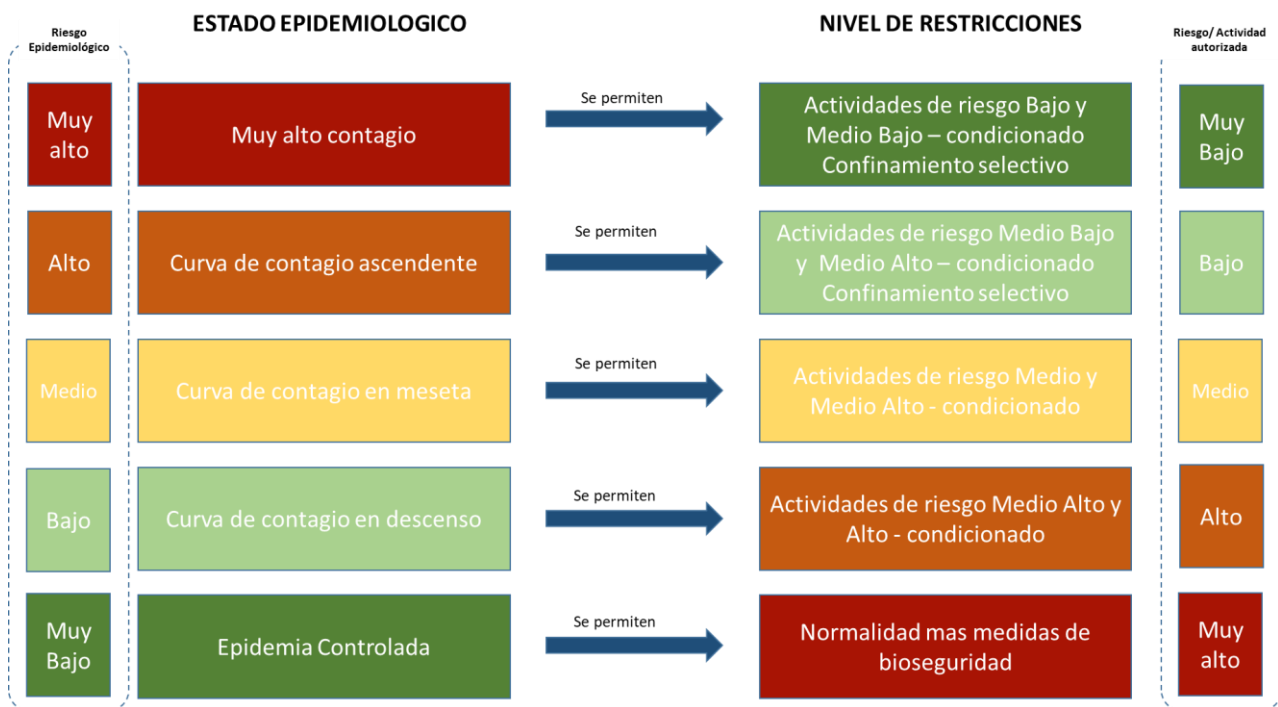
Riesgo Epidemiológico

ESTADO EPIDEMIOLOGICO

NIVEL DE RESTRICCIONES

Riesgo/ Actividad autorizada

Muy alto

Muy alto contagio

Se permiten

Actividades de riesgo Bajo y Medio Bajo – condicionado Confinamiento selectivo

Muy Bajo

Alto

Curva de contagio ascendente

Se permiten

Actividades de riesgo Medio Bajo y Medio Alto – condicionado Confinamiento selectivo

Bajo

Medio

Curva de contagio en meseta

Se permiten

Actividades de riesgo Medio y Medio Alto - condicionado

Medio

Bajo

Curva de contagio en descenso

Se permiten

Actividades de riesgo Medio Alto y Alto - condicionado

Alto

Muy Bajo

Epidemia Controlada

Se permiten

Normalidad mas medidas de bioseguridad

Muy alto